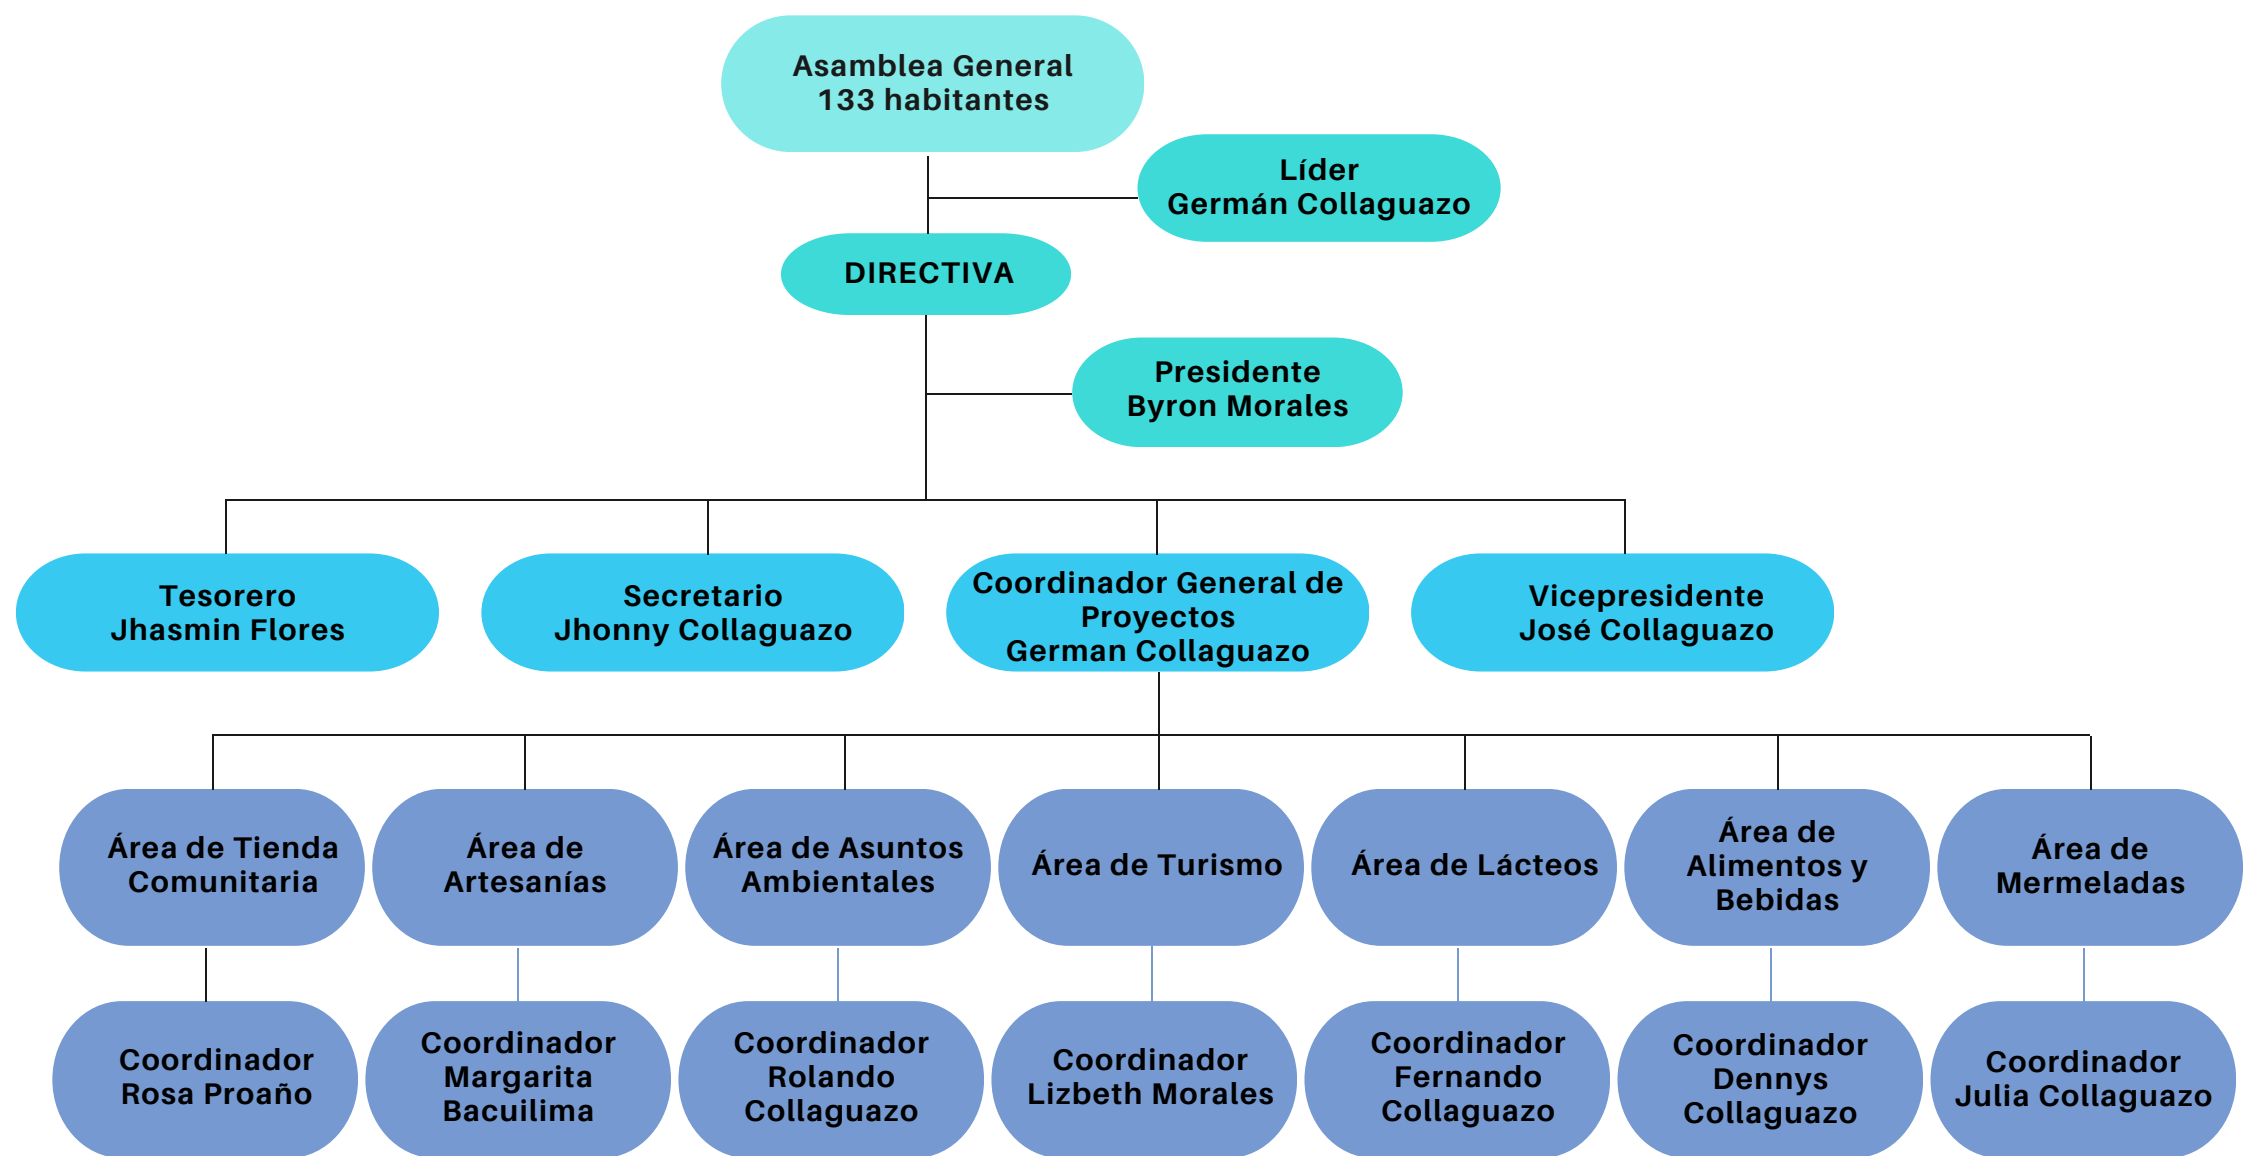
Asamblea General
133 habitantes

Líder
Germán Collaguazo

DIRECTIVA

Presidente
Byron Morales

Tesorero
Jhasmin Flores

Secretario
Jhonny Collaguazo

Coordinador General de Proyectos
German Collaguazo

Vicepresidente
José Collaguazo

Área de Tienda Comunitaria

Área de Artesanías

Área de Asuntos Ambientales

Área de Turismo

Área de Lácteos

Área de Alimentos y Bebidas

Área de Mermeladas

Coordinador
Rosa Proaño

Coordinador
Margarita Bacuilima

Coordinador
Rolando Collaguazo

Coordinador
Lizbeth Morales

Coordinador
Fernando Collaguazo

Coordinador
Dennys Collaguazo

Coordinador
Julia Collaguazo